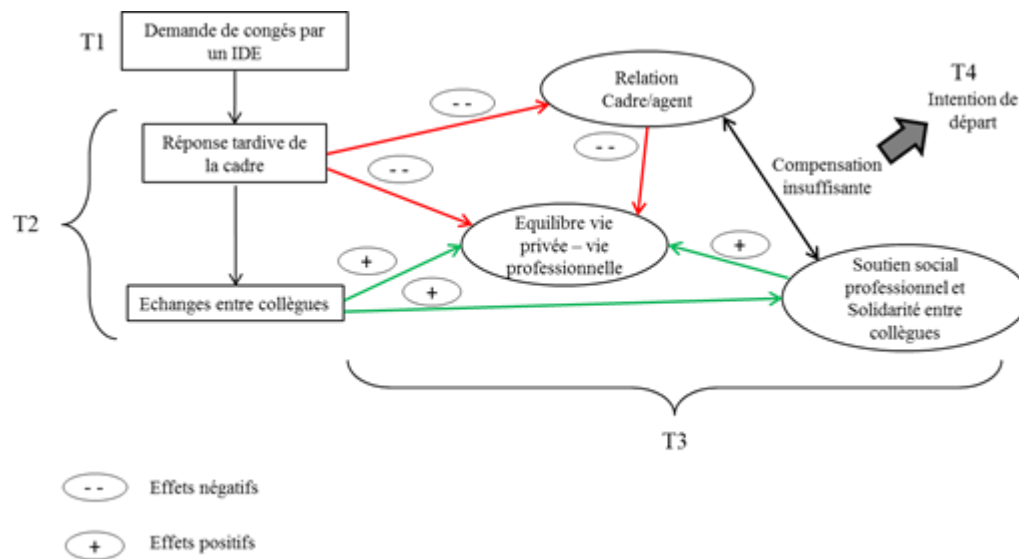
T1

Demande de congés par un IDE

T2

Réponse tardive de la cadre

Echanges entre collègues

- -

Relation Cadre/agent

- -

- -

Equilibre vie privée – vie professionnelle

+

+

+

Compensation insuffisante

T4
Intention de départ

Soutien social professionnel et Solidarité entre collègues

T3

- - Effets négatifs

+ Effets positifs